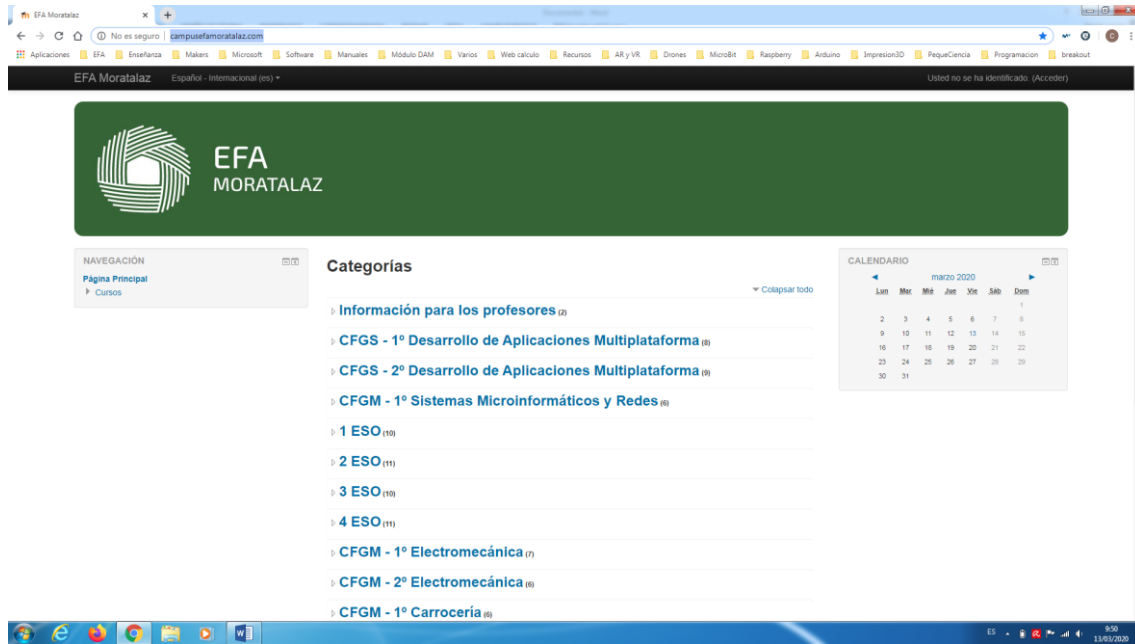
EFA Moratalaz ×

No es seguro | campusefamoratalaz.com

Aplicaciones EFA Enseñanza Makers Microsoft Software Manuales Módulo DAM Varios Web calculo Recursos AR y VR Drones MicroBit Raspberry Arduino Impresion3D PequeCiencia Programacion breakout

EFA Moratalaz Español - Internacional (es) ▾

Usted no se ha identificado. (Acceder)

EFA
MORATALAZ

NAVEGACIÓN
Página Principal
Cursos

Categorías

▾ Colapsar todo

Información para los profesores (2)

CFGS - 1º Desarrollo de Aplicaciones Multiplataforma (8)

CFGS - 2º Desarrollo de Aplicaciones Multiplataforma (9)

CFGM - 1º Sistemas Microinformáticos y Redes (6)

1 ESO (10)

2 ESO (11)

3 ESO (10)

4 ESO (11)

CFGM - 1º Electromecánica (7)

CFGM - 2º Electromecánica (6)

CFGM - 1º Carrocería (6)

CALENDARIO
◄ marzo 2020 ►

| Lun | Mar | Mié | Jue | Vie | Sáb | Dom |
|---|---|---|---|---|---|---|
| | | | | | | 1 |
| 2 | 3 | 4 | 5 | 6 | 7 | 8 |
| 9 | 10 | 11 | 12 | 13 | 14 | 15 |
| 16 | 17 | 18 | 19 | 20 | 21 | 22 |
| 23 | 24 | 25 | 26 | 27 | 28 | 29 |
| 30 | 31 | | | | | |

ES 9:50 13/03/2020